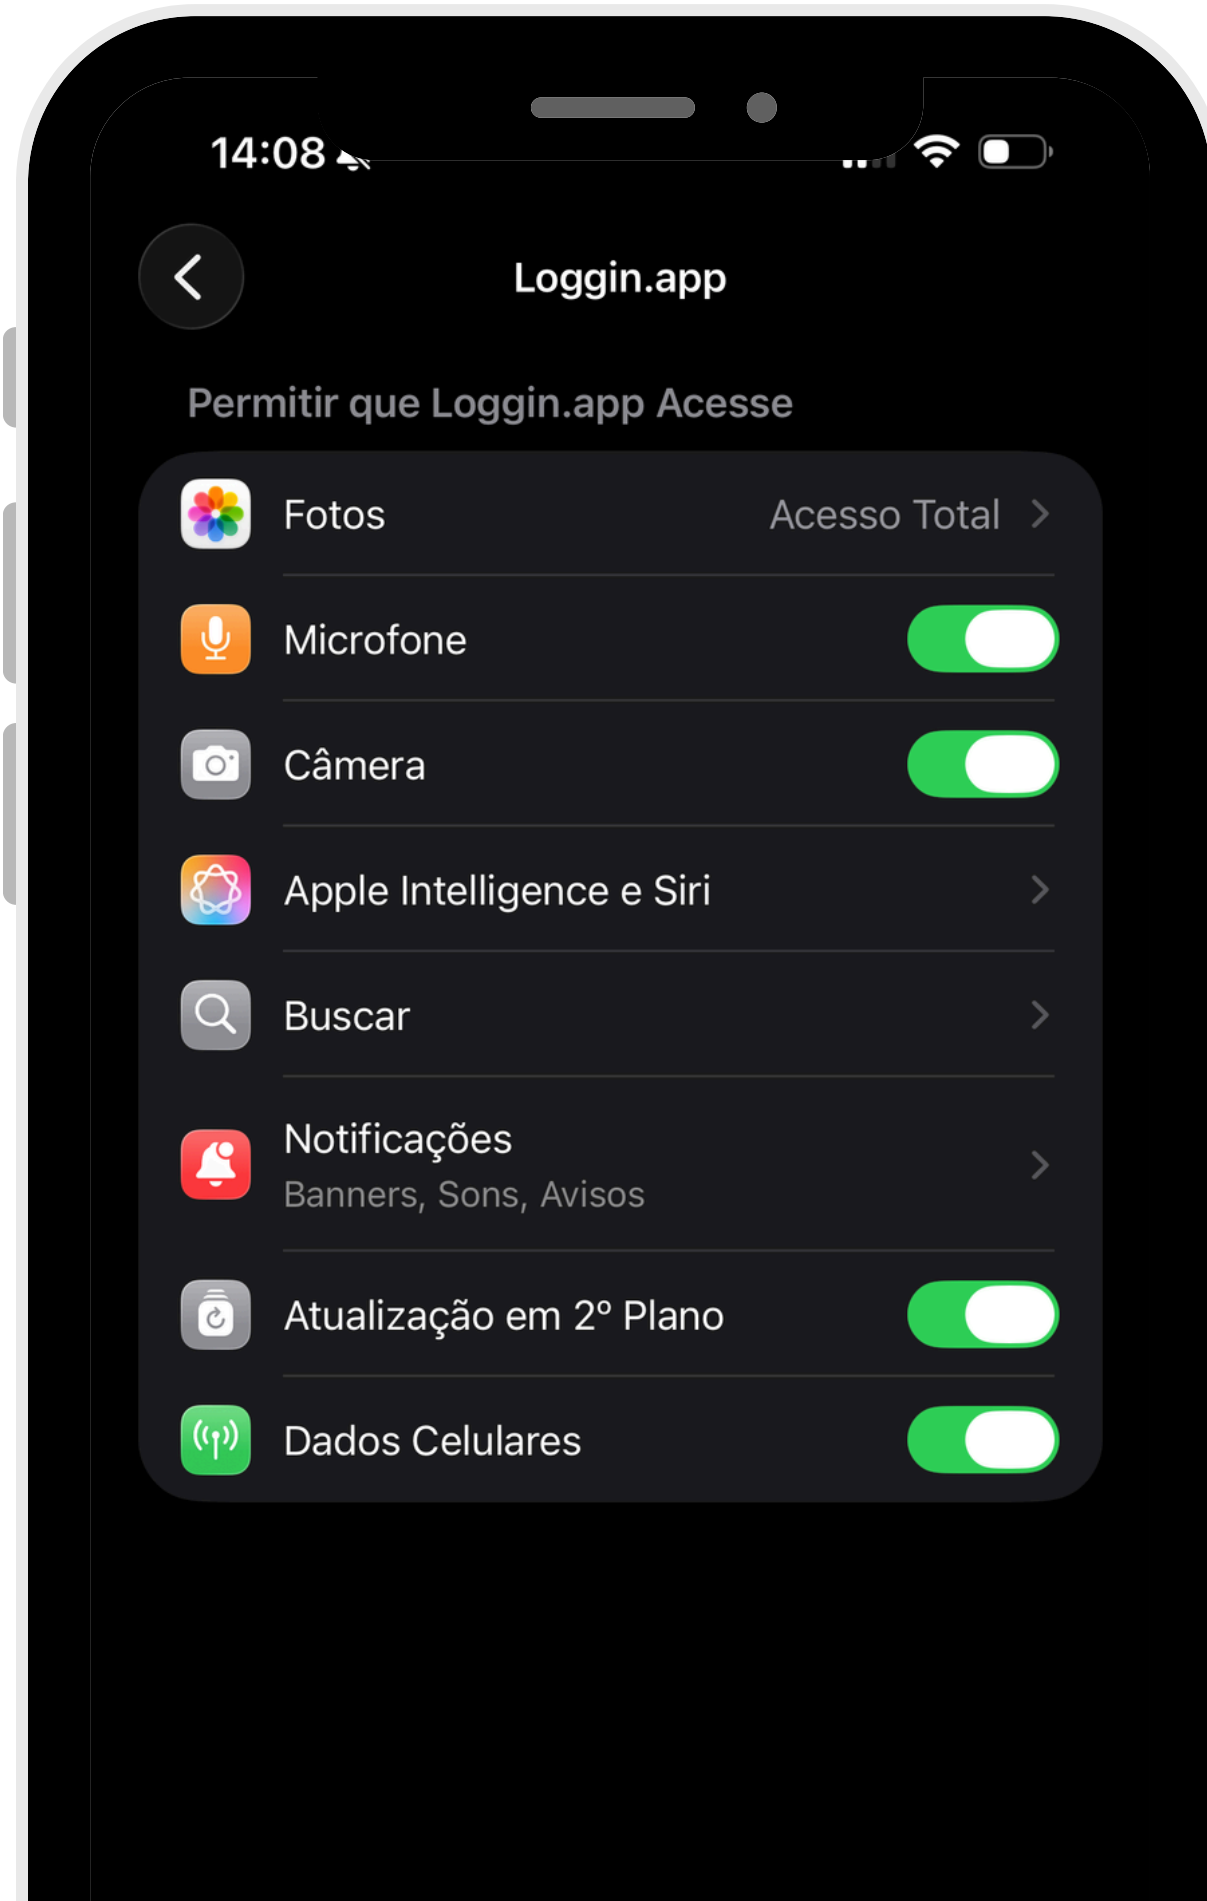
14:08

Loggin.app

Permitir que Loggin.app Acesse

Fotos Acesso Total

Microfone

Câmera

Apple Intelligence e Siri

Buscar

Notificações
Banners, Sons, Avisos

Atualização em 2º Plano

Dados Celulares